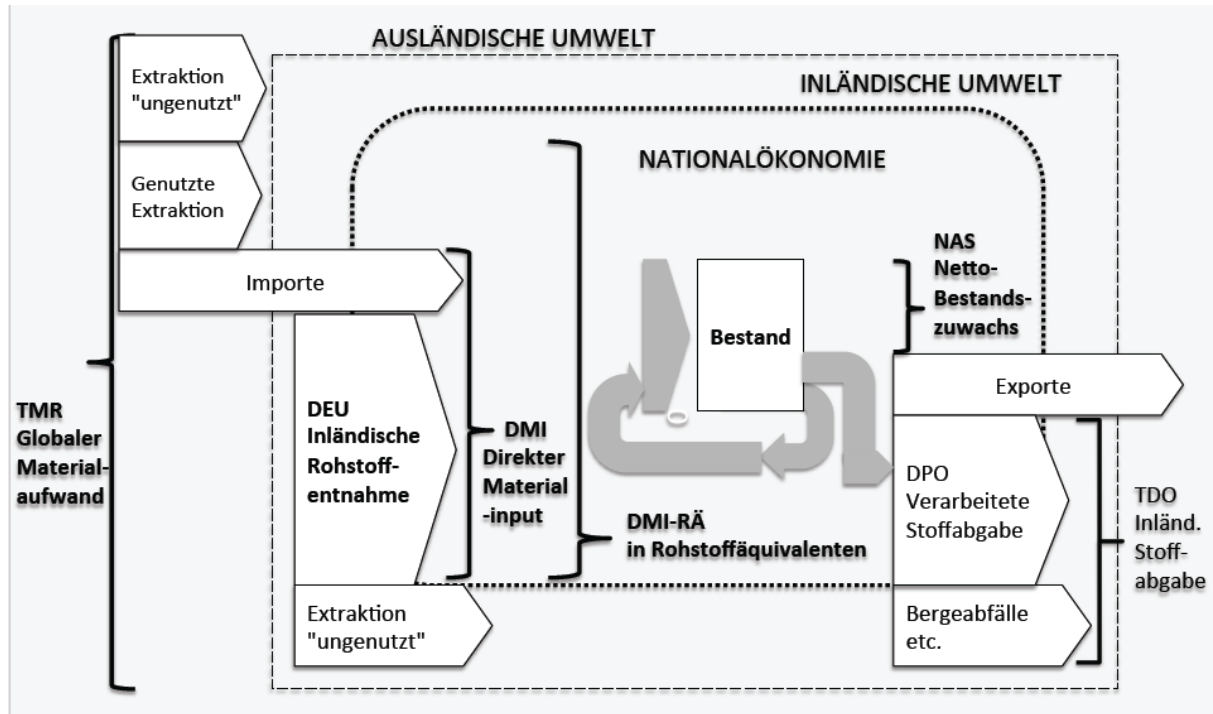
AUSLÄNDISCHE UMWELT

INLÄNDISCHE UMWELT

Extraktion "ungenutzt"

Genutzte Extraktion

NATIONALÖKONOMIE

Importe

NAS Netto-Bestandszuwachs

Bestand

Exporte

TMR Globaler Materialaufwand

DEU Inländische Rohstoffentnahme

DMI Direkter Material-input

DMI-RÄ in Rohstoffäquivalenten

DPO Verarbeitete Stoffabgabe

TDO Inländ. Stoffabgabe

Extraktion "ungenutzt"

Bergeabfälle etc.